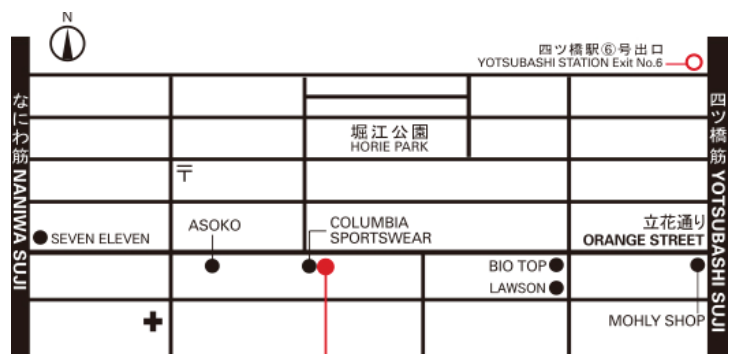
N

四ツ橋駅⑥号出口
YOTSUBASHI STATION Exit No.6

なにわ筋
NANIWA SUJI

四ツ橋筋
YOTSUBASHI SUJI

堀江公園
HORIE PARK

〒

SEVEN ELEVEN

ASOKO

COLUMBIA SPORTSWEAR

立花通り
ORANGE STREET

BIO TOP

LAWSON

MOHLY SHOP